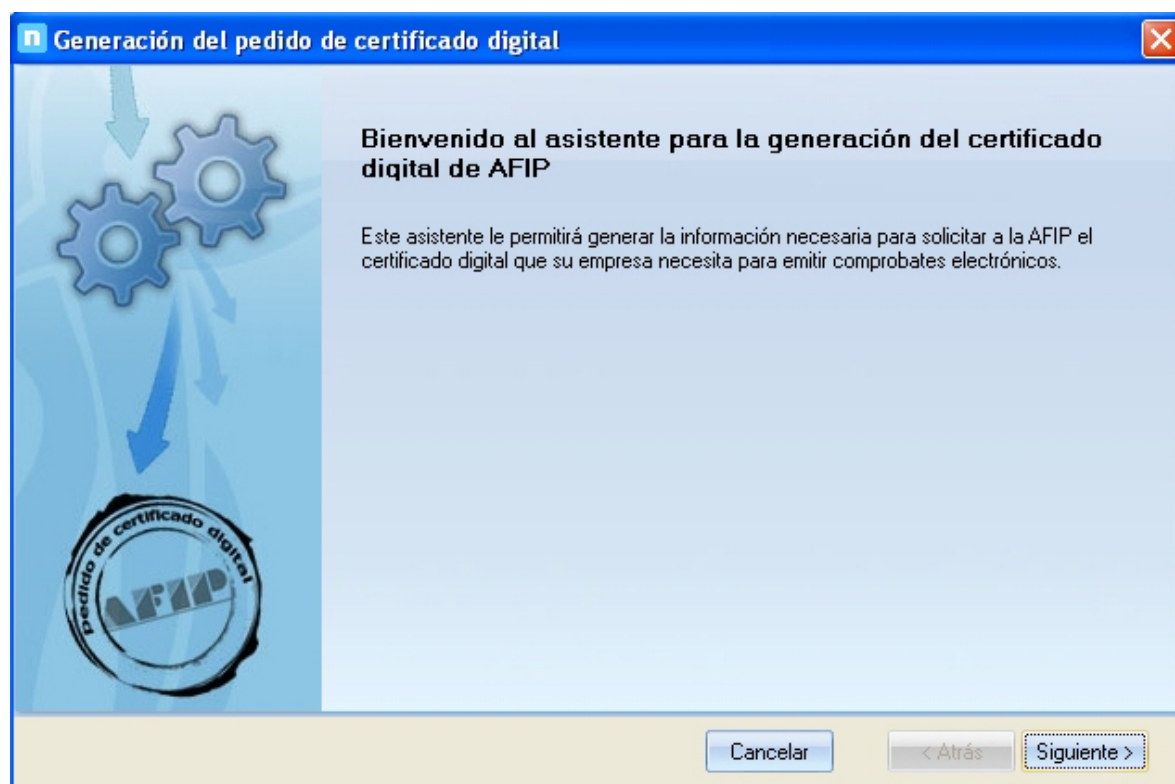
Generación del pedido de certificado digital

Pedido de certificado digital

AFIP

Bienvenido al asistente para la generación del certificado digital de AFIP

Este asistente le permitirá generar la información necesaria para solicitar a la AFIP el certificado digital que su empresa necesita para emitir comprobates electrónicos.

Cancelar

< Atrás

Siguiente >